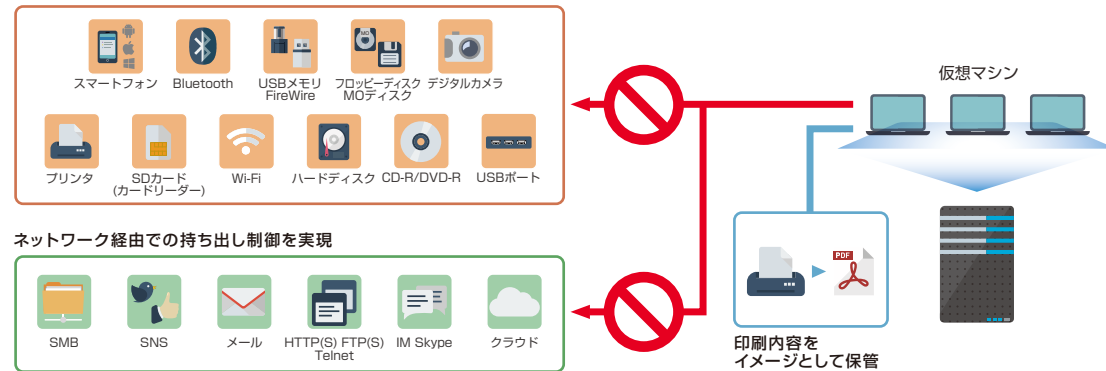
スマートフォン
Bluetooth
USBメモリ FireWire
フロッピーディスク MOディスク
デジタルカメラ
プリンタ
SDカード (カードリーダー)
Wi-Fi
ハードディスク
CD-R/DVD-R
USBポート

仮想マシン

ネットワーク経由での持ち出し制御を実現

SMB
SNS
メール
HTTP(S) FTP(S) Telnet
IM Skype
クラウド

PDF

印刷内容を
イメージとして保管